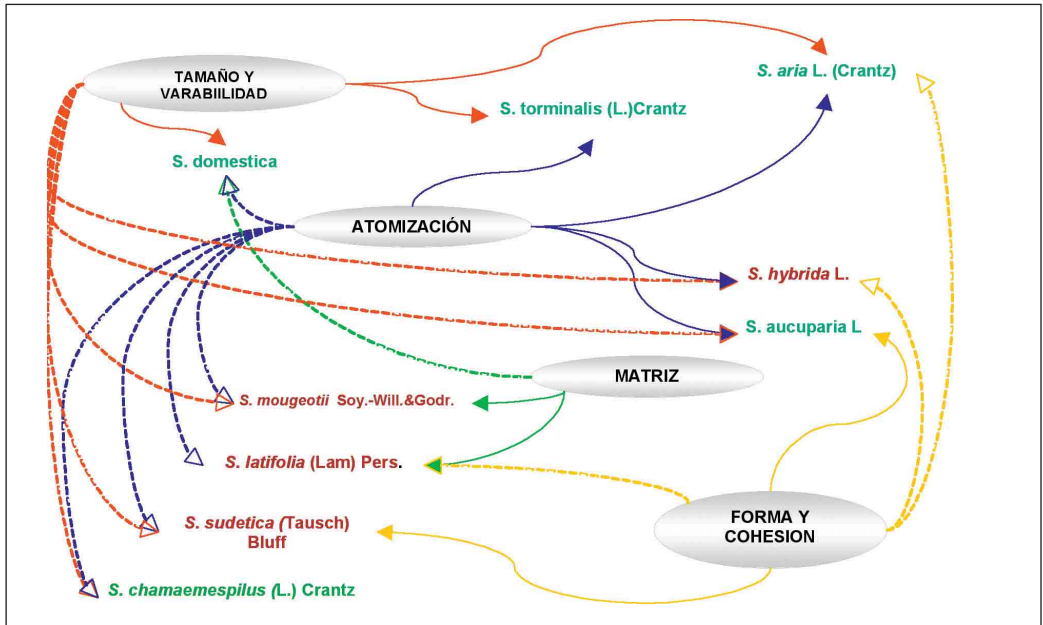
TAMAÑO Y VARABIILIDAD

S. aria L. (Crantz)

S. torminalis (L.)Crantz

S. domestica

ATOMIZACIÓN

S. hybrida L.

S. aucuparia L

MATRIZ

S. mougeotii Soy.-Will.&Godr.

S. latifolia (Lam) Pers.

FORMA Y COHESION

S. sudetica (Tausch) Bluff

S. chamaemespilus (L.) Crantz